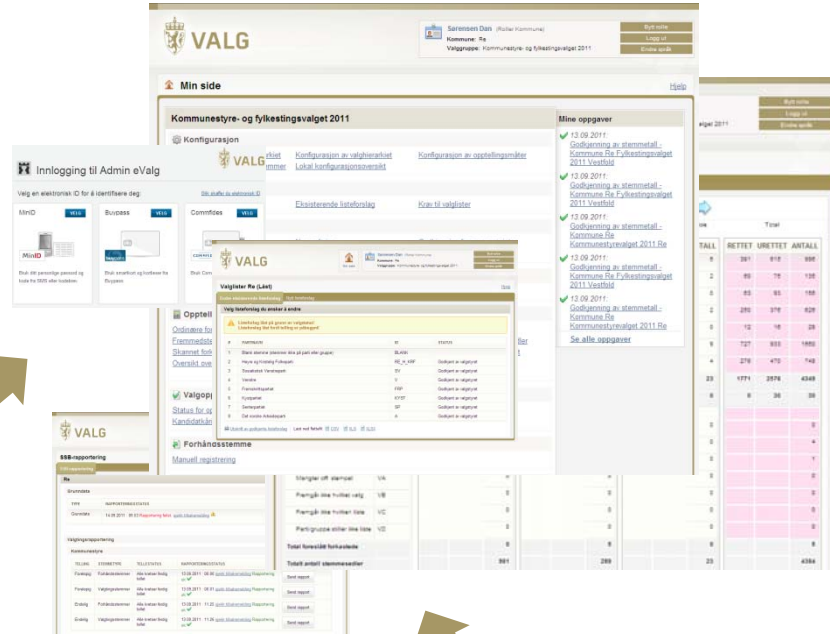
VALG

Sørensen Dan (Rolle: Kommune)
Kommune: Re
Valggruppe: Kommunestyre- og fylkestingsvalget 2011

Bytt rolle
Logg ut
Endre språk

Min side

Hjelp

Kommunestyre- og fylkestingsvalget 2011

Konfigurasjon

Konfigurasjon av valghierarkiet
Lokal konfigurasjonsoversikt
Konfigurasjon av opptellingsmåter

Eksisterende listeforslag
Krav til valglister

Opptelling
Ordinære fo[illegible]
Fremmedst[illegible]
Skannet for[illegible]
Oversikt ove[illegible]

Valgoppgjør
Status for op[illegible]
Kandidatkån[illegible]

Forhåndsstemme
Manuell registrering

Mine oppgaver

13.09.2011:
Godkjenning av stemmetall - Kommune Re Fylkestingsvalget 2011 Vestfold

13.09.2011:
Godkjenning av stemmetall - Kommune Re Fylkestingsvalget 2011 Vestfold

13.09.2011:
Godkjenning av stemmetall - Kommune Re Kommunestyrevalget 2011 Re

13.09.2011:
Godkjenning av stemmetall - Kommune Re Fylkestingsvalget 2011 Vestfold

13.09.2011:
Godkjenning av stemmetall - Kommune Re Kommunestyrevalget 2011 Re

Se alle oppgaver

Innlogging til Admin eValg

Velg en elektronisk ID for å identifisere deg:

MinID
Buypass
Commfides

VALG

Valglister Re (Låst)

Valg listeforslag du ønsker å endre

| # | PARTINAVN | ID | STATUS |
|---|---|---|---|
| 1 | Blank stemme | BLANK | |
| 2 | Høyre og Kristelig Folkeparti | | Godkjent av valgstyret |
| 3 | Sosialistisk Venstreparti | SV | Godkjent av valgstyret |
| 4 | Venstre | V | Godkjent av valgstyret |
| 5 | Fremskrittspartiet | FRP | Godkjent av valgstyret |
| 6 | Kystpartiet | KYST | Godkjent av valgstyret |
| 7 | Senterpartiet | SP | Godkjent av valgstyret |
| 8 | Det norske Arbeiderparti | A | Godkjent av valgstyret |

VALG

SSB-rapportering

Re

Grunndata

Valgtingsrapportering

Kommunestyre

Send rapport
Send rapport
Send rapport
Send rapport

RETTET URETTET ANTALL
Total

Mangler off. stempel VA
Fremgår ikke hvilket valg VB
Fremgår ikke hvilket liste VC
Partigruppe stiller ikke liste VD
Total forkastede stemmesedler
Totalt antall stemmesedler